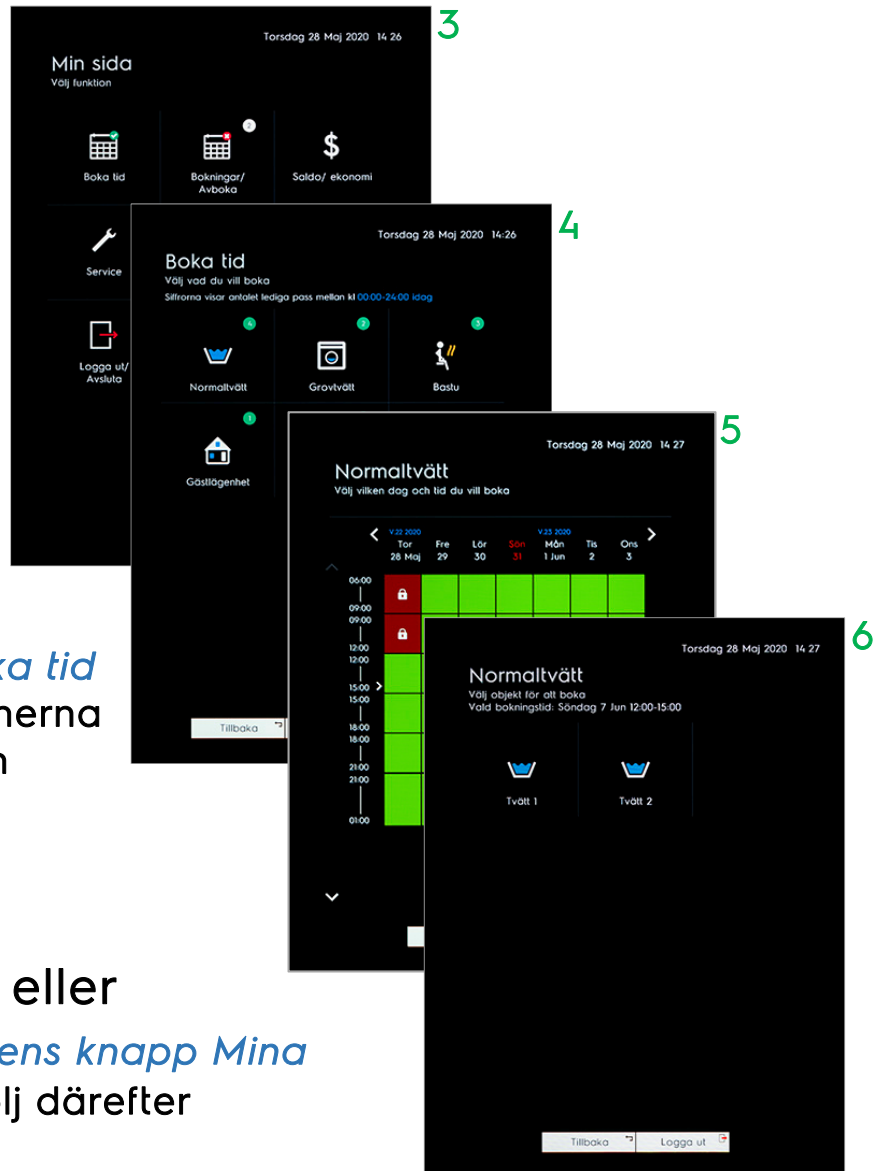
3

Torsdag 28 Maj 2020 14 26

Min sida
Välj funktion

Boka tid

2

Bokningar/ Avboka

$

Saldo/ ekonomi

Service

Logga ut/ Avsluta

4

Torsdag 28 Maj 2020 14:26

Boka tid
Välj vad du vill boka
Siffrorna visar antalet lediga pass mellan kl 00:00-24:00 idag

4

2

3

Normaltvätt

Grovtvätt

Bastu

1

Gästlägenhet

Tillbaka

5

Torsdag 28 Maj 2020 14 27

Normaltvätt
Välj vilken dag och tid du vill boka

V.22 2020

V.23 2020

Tor 28 Maj

Fre 29

Lör 30

Sön 31

Mån 1 Jun

Tis 2

Ons 3

06:00
09:00
09:00
12:00
12:00
15:00
15:00
18:00
18:00
21:00
21:00
01:00

6

Torsdag 28 Maj 2020 14 27

Normaltvätt
Välj objekt för att boka
Vald bokningstid: Söndag 7 Jun 12:00-15:00

Tvätt 1

Tvätt 2

Tillbaka

Logga ut

ka tid
herna
n

eller
ens knapp Mina
lj därefter